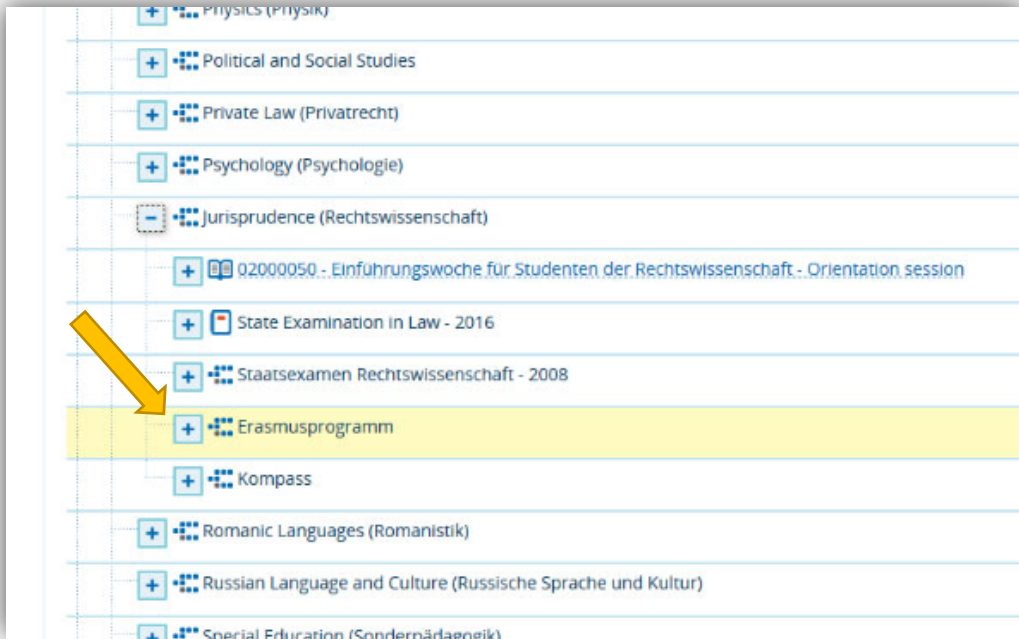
+ Physics (Physik)

+ Political and Social Studies

+ Private Law (Privatrecht)

+ Psychology (Psychologie)

− Jurisprudence (Rechtswissenschaft)

+ 02000050 - Einführungswoche für Studenten der Rechtswissenschaft - Orientation session

+ State Examination in Law - 2016

+ Staatsexamen Rechtswissenschaft - 2008

+ Erasmusprogramm

+ Kompass

+ Romanic Languages (Romanistik)

+ Russian Language and Culture (Russische Sprache und Kultur)

+ Special Education (Sonderpädagogik)